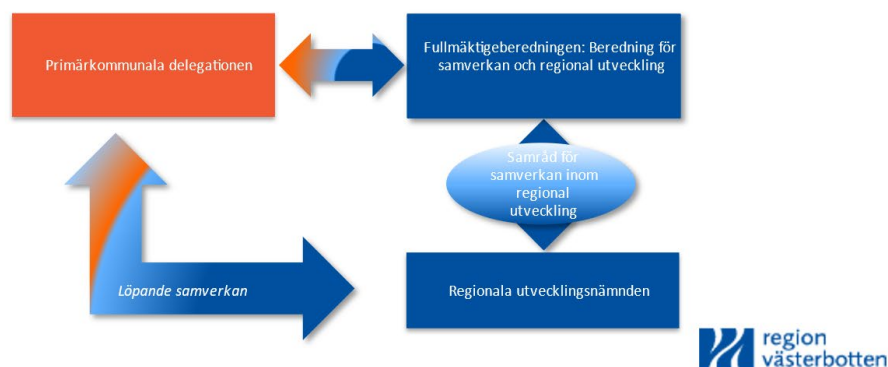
Primärkommunala delegationen

Fullmäktigeberedningen: Beredning för samverkan och regional utveckling

Samråd för samverkan inom regional utveckling

Löpande samverkan

Regionala utvecklingsnämnden

region västerbotten